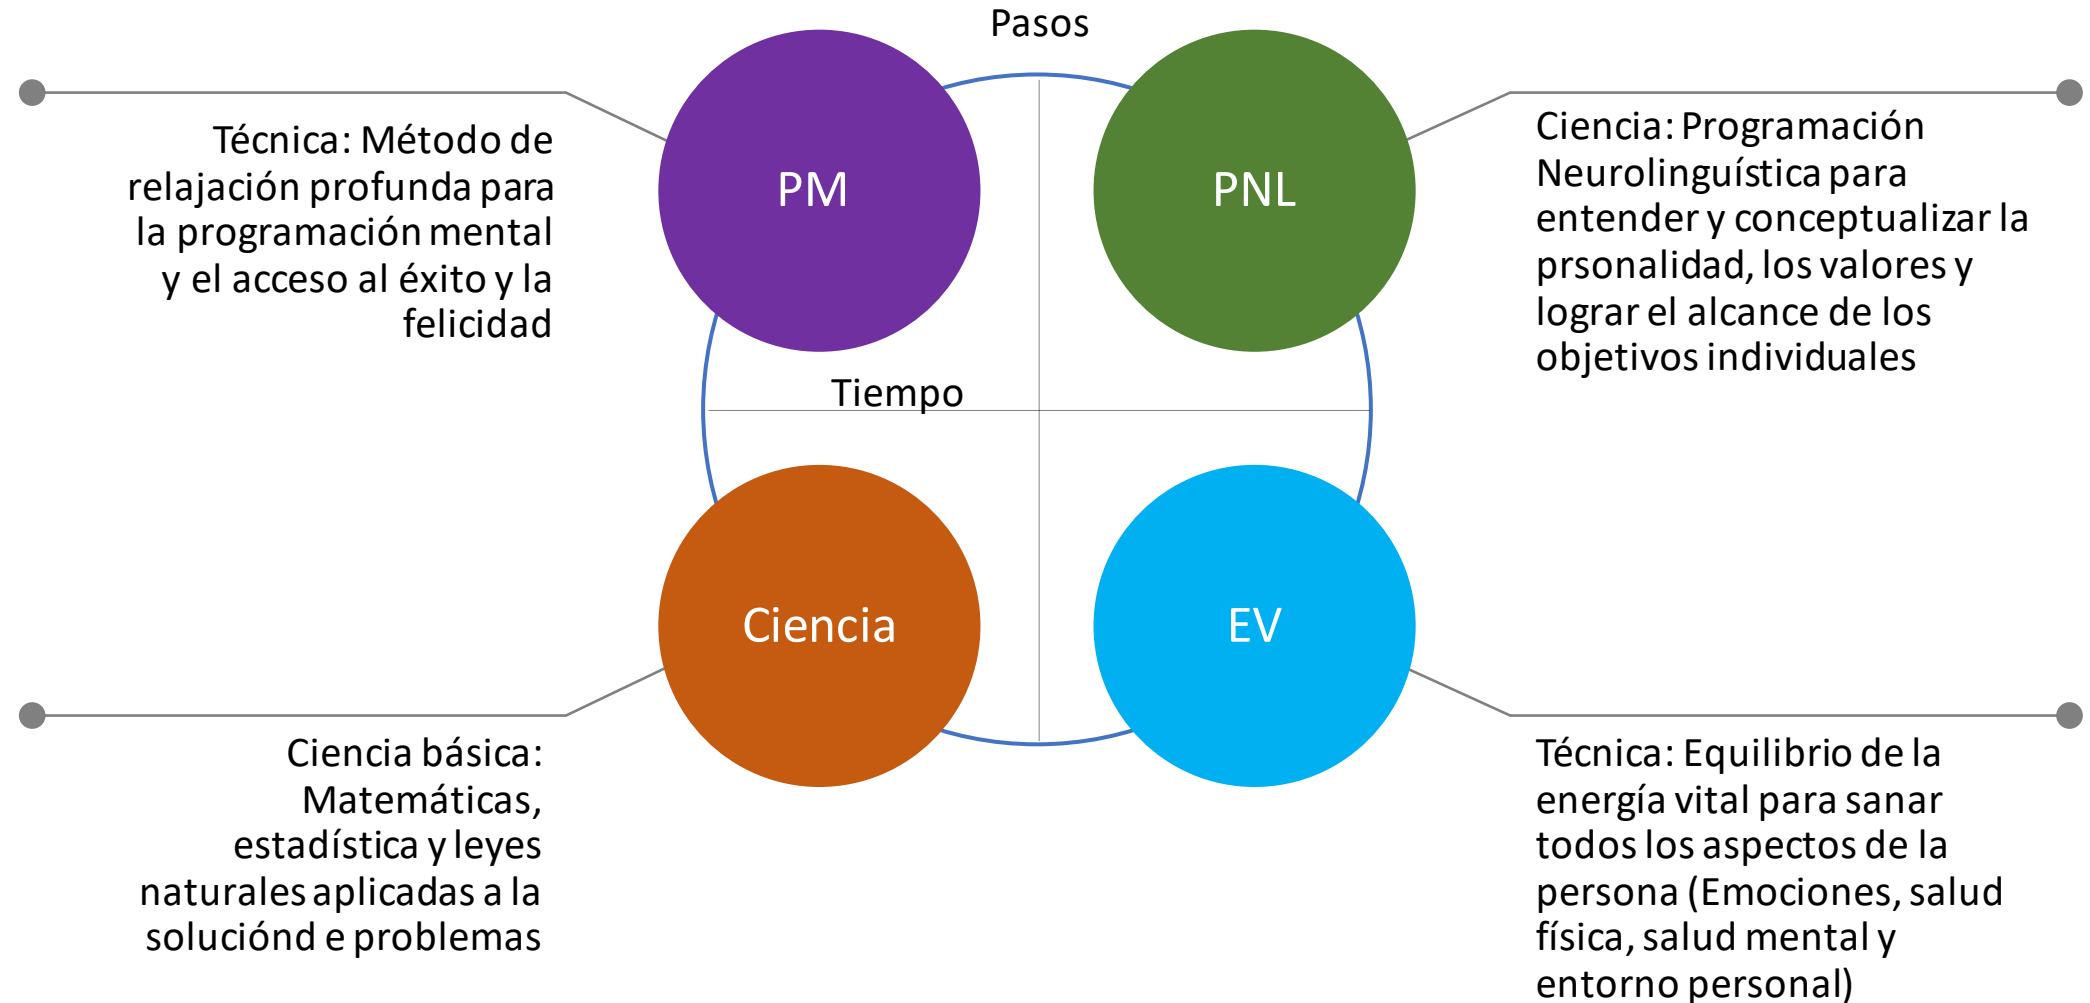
Pasos

Técnica: Método de relajación profunda para la programación mental y el acceso al éxito y la felicidad

PM

PNL

Ciencia: Programación Neurolinguística para entender y conceptualizar la prsonalidad, los valores y lograr el alcance de los objetivos individuales

Tiempo

Ciencia

EV

Ciencia básica: Matemáticas, estadística y leyes naturales aplicadas a la soluciónd e problemas

Técnica: Equilibrio de la energía vital para sanar todos los aspectos de la persona (Emociones, salud física, salud mental y entorno personal)